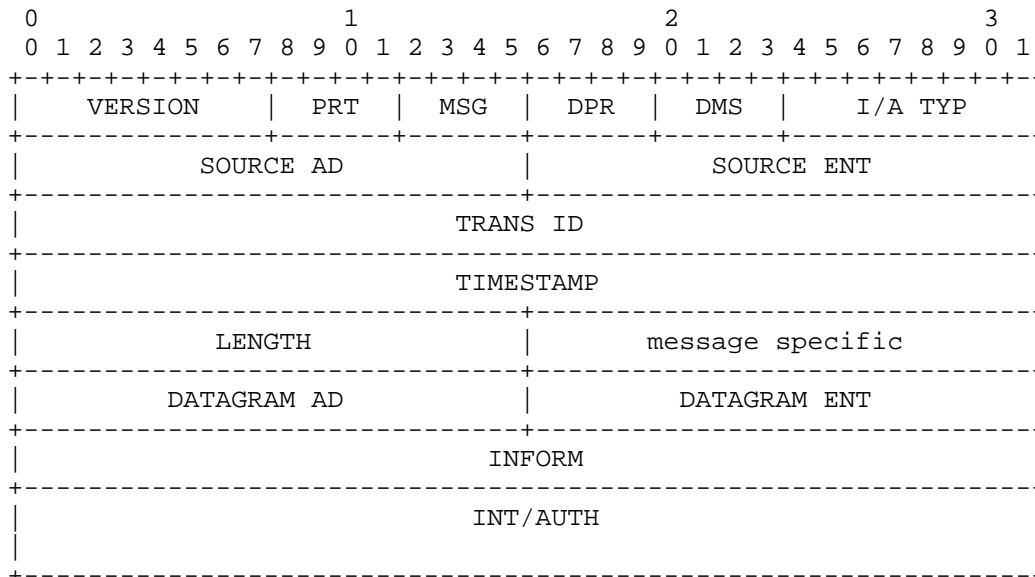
0 1 2 3
0 1 2 3 4 5 6 7 8 9 0 1 2 3 4 5 6 7 8 9 0 1 2 3 4 5 6 7 8 9 0 1

| VERSION | PRT | MSG | DPR | DMS | I/A TYP |
|---|---|---|---|---|---|
| SOURCE AD | | | SOURCE ENT | | |
| TRANS ID | | | | | |
| TIMESTAMP | | | | | |
| LENGTH | | | message specific | | |
| DATAGRAM AD | | | DATAGRAM ENT | | |
| INFORM | | | | | |
| INT/AUTH | | | | | |